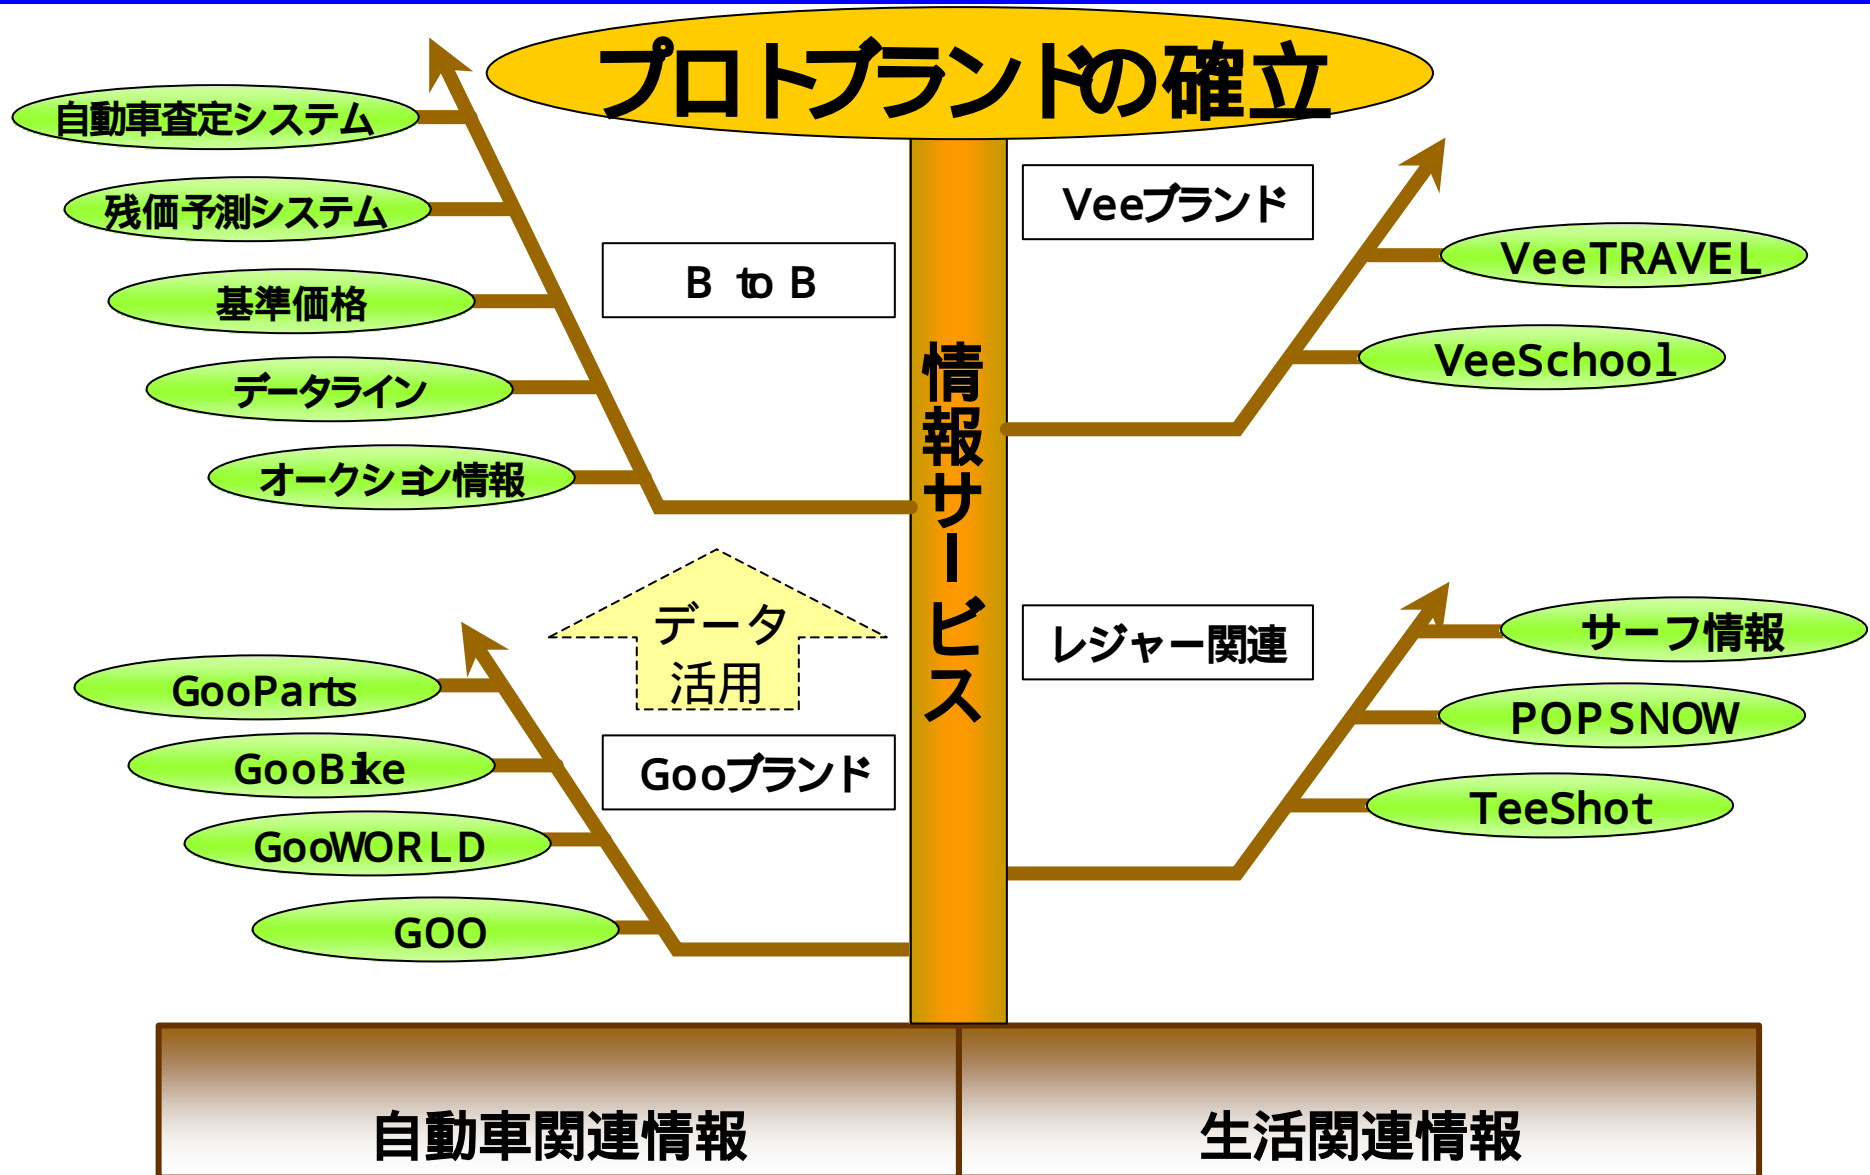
プロトブランドの確立

自動車査定システム
残価予測システム
基準価格
データライン
オークション情報

B to B

Veeブランド
VeeTRAVEL
VeeSchool

情報サービス

データ
活用

GooParts
GooBike
GooWORLD
GOO

Gooブランド

レジャー関連
サーフ情報
POPSNOW
TeeShot

自動車関連情報
生活関連情報